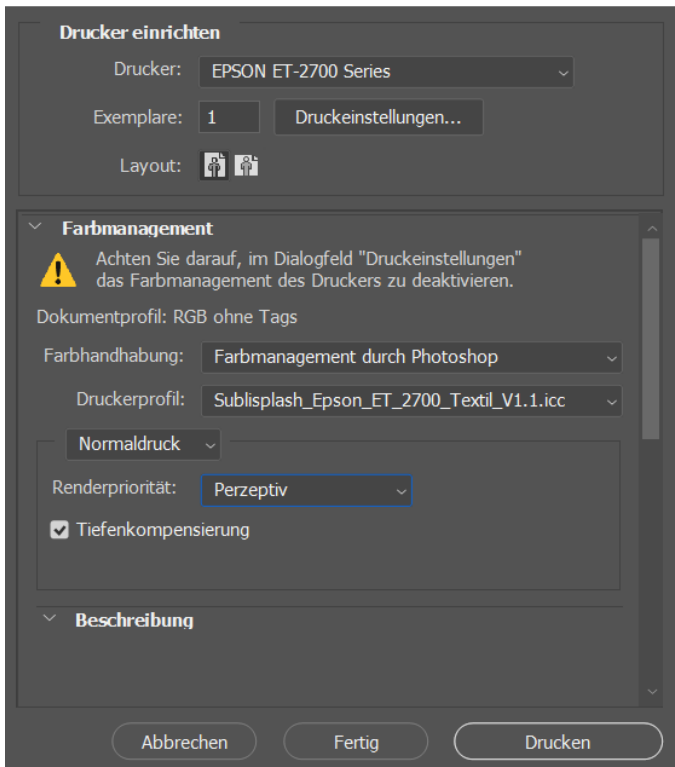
Drucker einrichten

Drucker: EPSON ET-2700 Series

Exemplare: 1 Druckeinstellungen...

Layout:

Farbmanagement

Achten Sie darauf, im Dialogfeld "Druckeinstellungen" das Farbmanagement des Druckers zu deaktivieren.

Dokumentprofil: RGB ohne Tags

Farbhandhabung: Farbmanagement durch Photoshop

Druckerprofil: Sublisplash_Epson_ET_2700_Textil_V1.1.icc

Normaldruck

Renderpriorität: Perzeptiv

Tiefenkompensierung

Beschreibung

Abbrechen Fertig Drucken